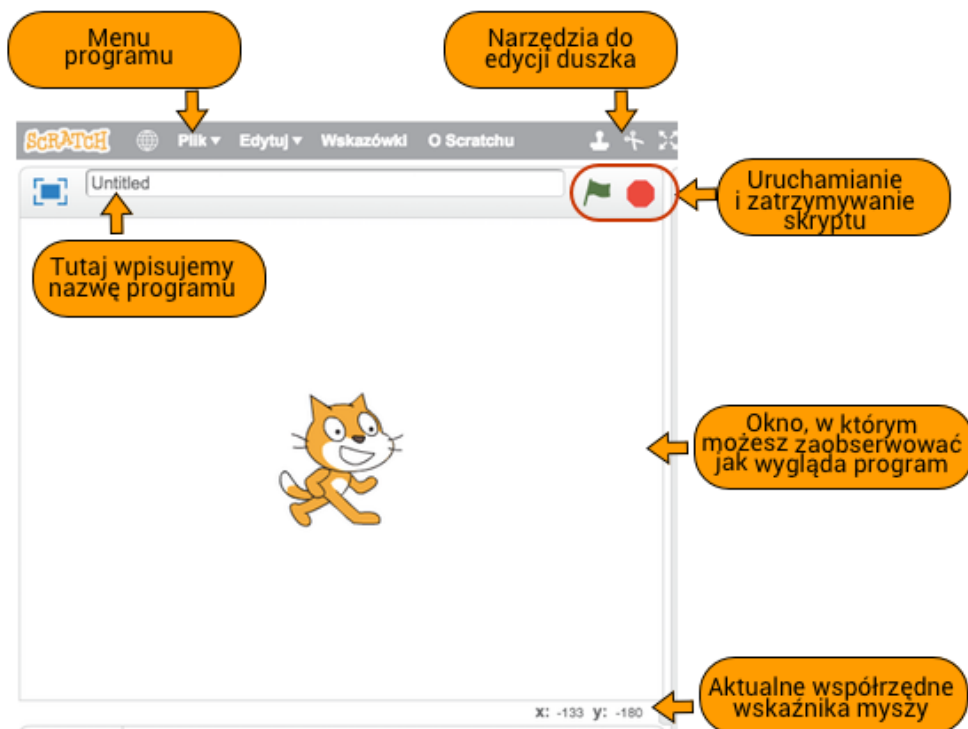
Menu programu

Narzędzia do edycji duszka

SCRATCH
Plik ▾
Edytuj ▾
Wskazówki
O Scratchu

Untitled

Uruchamianie i zatrzymywanie skryptu

Tutaj wpisujemy nazwę programu

Okno, w którym możesz zaobserwować jak wygląda program

x: -133 y: -180

Aktualne współrzędne wskaźnika myszy